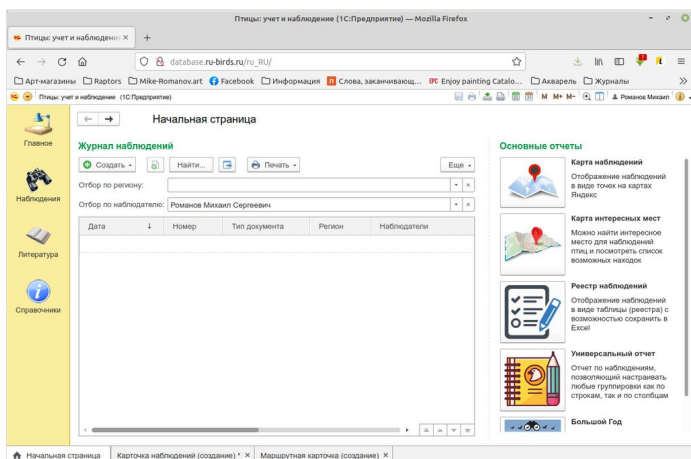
Птицы: учет и наблюдение (1С:Предприятие) — Mozilla Firefox

Птицы: учет и наблюдение ×

database.ru-birds.ru/ru_RU/

Арт-магазины Raptors Mike-Romanov.art Facebook Информация Слова, заканчивающ... Enjoy painting Catalo... Акварель Журналы

Птицы: учет и наблюдение (1С:Предприятие)

M M+ M- i Романов Михаил

Главное

Наблюдения

Литература

Справочники

Начальная страница

Журнал наблюдений

Создать Найти... Печать Еще

Отбор по региону:

Отбор по наблюдателю: Романов Михаил Сергеевич

| Дата | Номер | Тип документа | Регион | Наблюдатели |
|---|---|---|---|---|

Основные отчеты

Карта наблюдений
Отображение наблюдений в виде точек на картах Яндекс

Карта интересных мест
Можно найти интересное место для наблюдений птиц и посмотреть список возможных находок

Реестр наблюдений
Отображение наблюдений в виде таблицы (реестра) с возможностью сохранить в Excel

Универсальный отчет
Отчет по наблюдениям, позволяющий настраивать любые группировки как по строкам, так и по столбцам

Большой Год

Начальная страница Карточка наблюдений (создание) * × Маршрутная карточка (создание) ×